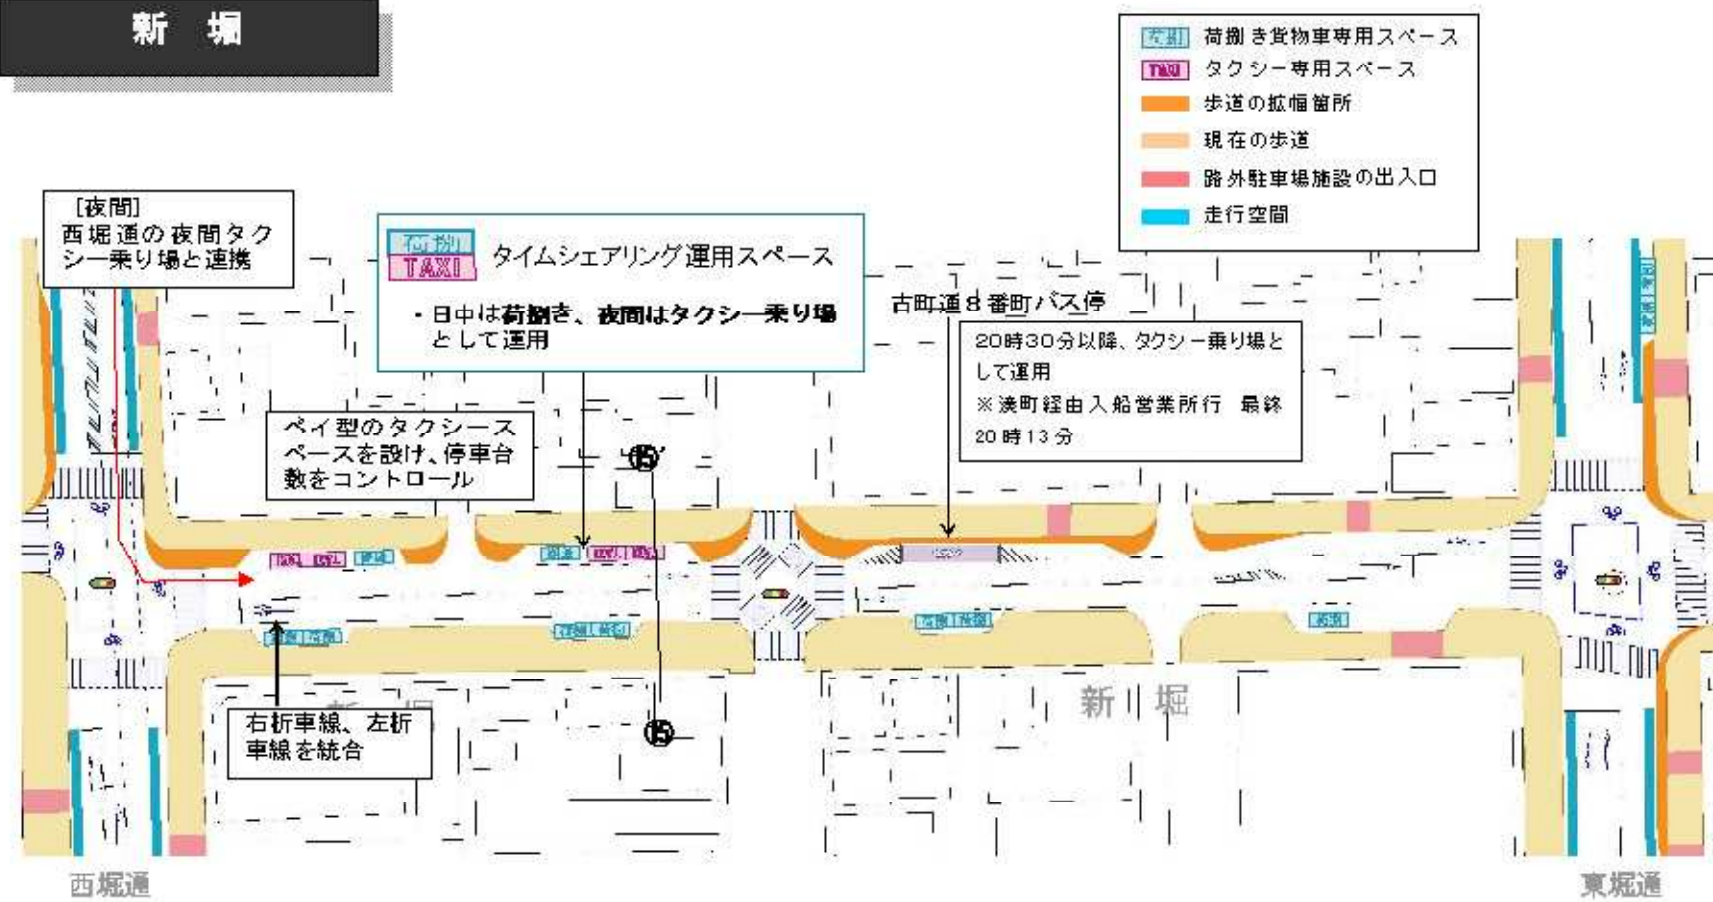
新　堀

荷捌 荷捌き貨物車専用スペース
TAXI タクシー専用スペース
歩道の拡幅箇所
現在の歩道
路外駐車場施設の出入口
走行空間

[夜間]
西堀通の夜間タクシー乗り場と連携

荷捌
TAXI
タイムシェアリング運用スペース
・日中は荷捌き、夜間はタクシー乗り場として運用

古町通８番町バス停

20時30分以降、タクシー乗り場として運用
※湊町経由入船営業所行　最終20時13分

ベイ型のタクシースペースを設け、停車台数をコントロール

⑮'

右折車線、左折車線を統合

⑮

新　堀

西堀通

東堀通